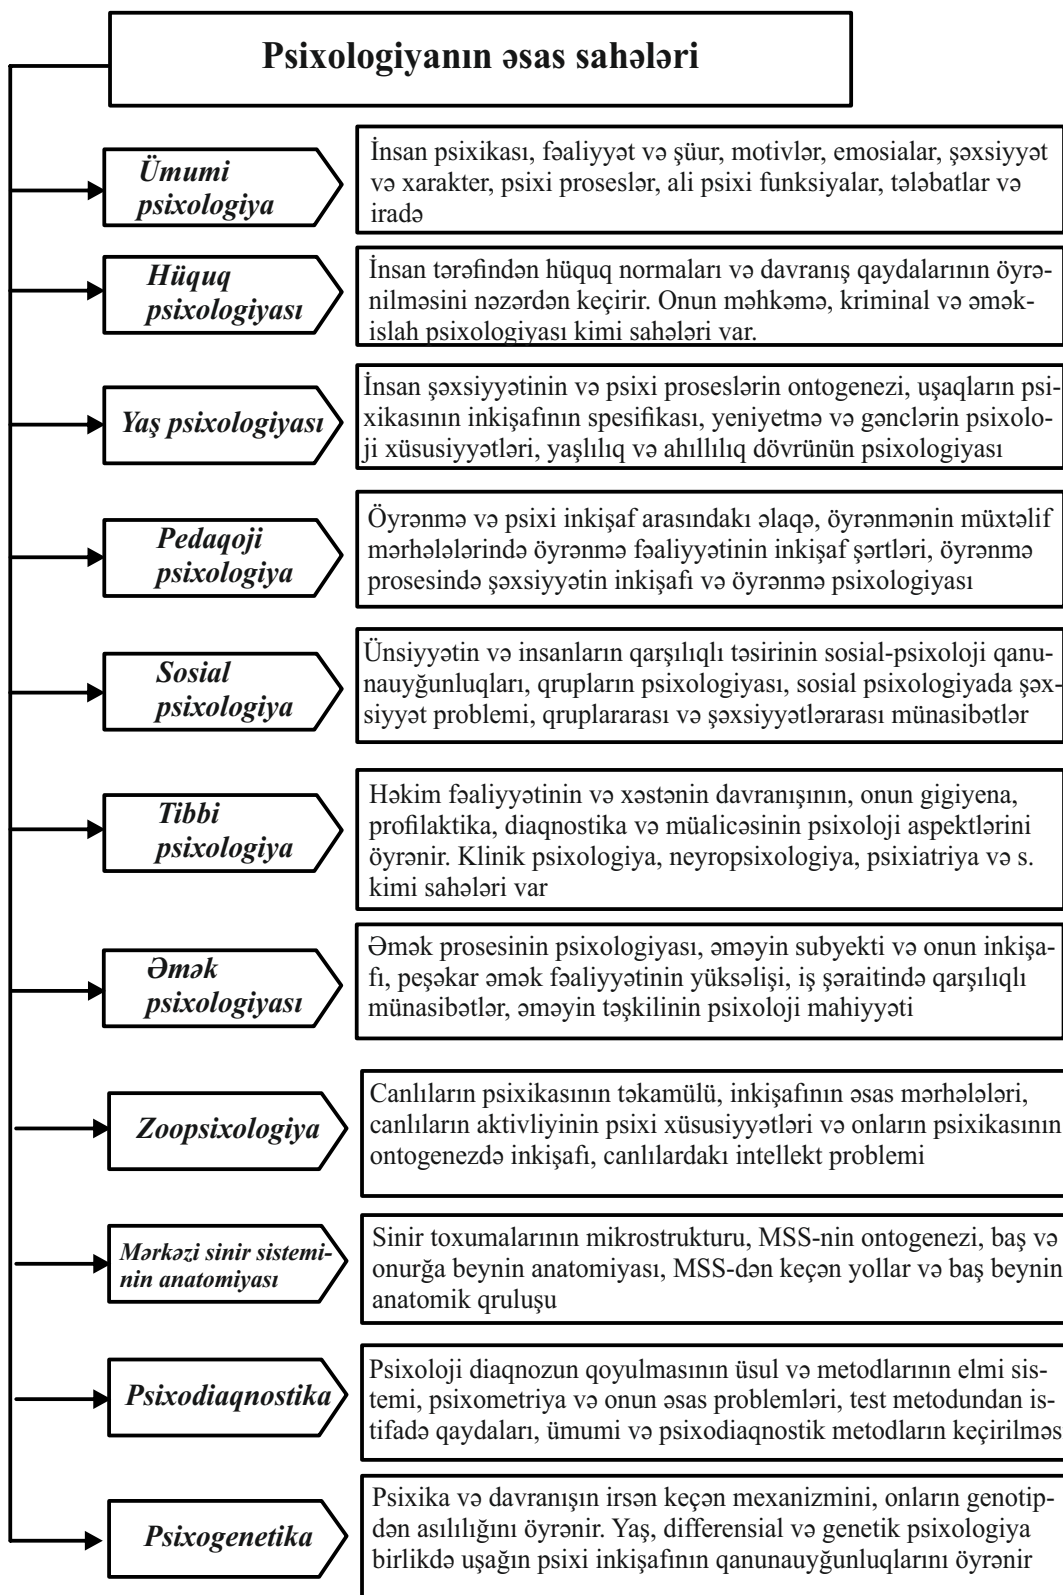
Psixologiyanın əsas sahələri

Ümumi psixologiya

İnsan psixikası, fəaliyyət və şüur, motivlər, emosialar, şəxsiyyət və xarakter, psixi proseslər, ali psixi funksiyalar, tələbatlar və iradə

Hüquq psixologiyası

İnsan tərəfindən hüquq normaları və davranış qaydalarının öyrənilməsini nəzərdən keçirir. Onun məhkəmə, kriminal və əmək-islah psixologiyası kimi sahələri var.

Yaş psixologiyası

İnsan şəxsiyyətinin və psixi proseslərin ontogenezi, uşaqların psixikasının inkişafının spesifikası, yeniyetmə və gənclərin psixoloji xüsusiyyətləri, yaşlılıq və ahıllılıq dövrünün psixologiyası

Pedaqoji psixologiya

Öyrənmə və psixi inkişaf arasındakı əlaqə, öyrənmənin müxtəlif mərhələlərində öyrənmə fəaliyyətinin inkişaf şərtləri, öyrənmə prosesində şəxsiyyətin inkişafı və öyrənmə psixologiyası

Sosial psixologiya

Ünsiyyətin və insanların qarşılıqlı təsirinin sosial-psixoloji qanunauyğunluqları, qrupların psixologiyası, sosial psixologiyada şəxsiyyət problemi, qruplararası və şəxsiyyətlərarası münasibətlər

Tibbi psixologiya

Həkim fəaliyyətinin və xəstənin davranışının, onun gigiyena, profilaktika, diaqnostika və müalicəsinin psixoloji aspektlərini öyrənir. Klinik psixologiya, neyropsixologiya, psixiatriya və s. kimi sahələri var

Əmək psixologiyası

Əmək prosesinin psixologiyası, əməyin subyekti və onun inkişafı, peşəkar əmək fəaliyyətinin yüksəlişi, iş şəraitində qarşılıqlı münasibətlər, əməyin təşkilinin psixoloji mahiyyəti

Zoopsixologiya

Canlıların psixikasının təkamülü, inkişafının əsas mərhələləri, canlıların aktivliyinin psixi xüsusiyyətləri və onların psixikasının ontogenezdə inkişafı, canlılardakı intellekt problemi

Mərkəzi sinir sisteminin anatomiyası

Sinir toxumalarının mikrostrukturu, MSS-nin ontogenezi, baş və onurğa beynin anatomiyası, MSS-dən keçən yollar və baş beynin anatomik qruluşu

Psixodiaqnostika

Psixoloji diaqnozun qoyulmasının üsul və metodlarının elmi sistemi, psixometriya və onun əsas problemləri, test metodundan istifadə qaydaları, ümumi və psixodiaqnostik metodların keçirilməs

Psixogenetika

Psixika və davranışın irsən keçən mexanizmini, onların genotipdən asılılığını öyrənir. Yaş, differensial və genetik psixologiya birlikdə uşağın psixi inkişafının qanunauyğunluqlarını öyrənir